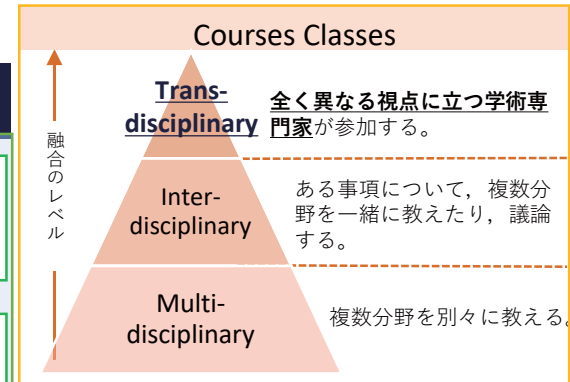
Courses Classes

融合のレベル

Trans-disciplinary

全く異なる視点に立つ学術専門家が参加する。

Inter-disciplinary

ある事項について，複数分野を一緒に教えたり，議論する。

Multi-disciplinary

複数分野を別々に教える。